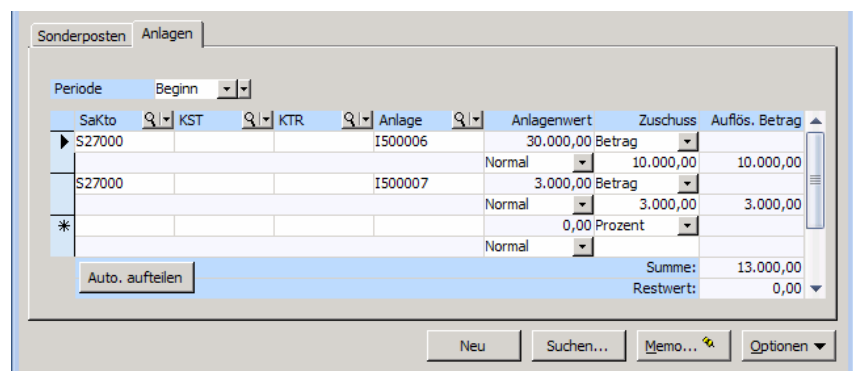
Sonderposten | Anlagen

Periode | Beginn

| SaKto | KST | KTR | Anlage | Anlagenwert | Zuschuss | Auflös. Betrag |
|---|---|---|---|---|---|---|
| S27000 | | | I500006 | 30.000,00 | Betrag | |
| | | | | Normal | 10.000,00 | 10.000,00 |
| S27000 | | | I500007 | 3.000,00 | Betrag | |
| | | | | Normal | 3.000,00 | 3.000,00 |
| * | | | | 0,00 | Prozent | |
| | | | | Normal | | |

Auto. aufteilen

Summe: 13.000,00
Restwert: 0,00

Neu | Suchen... | Memo... | Optionen